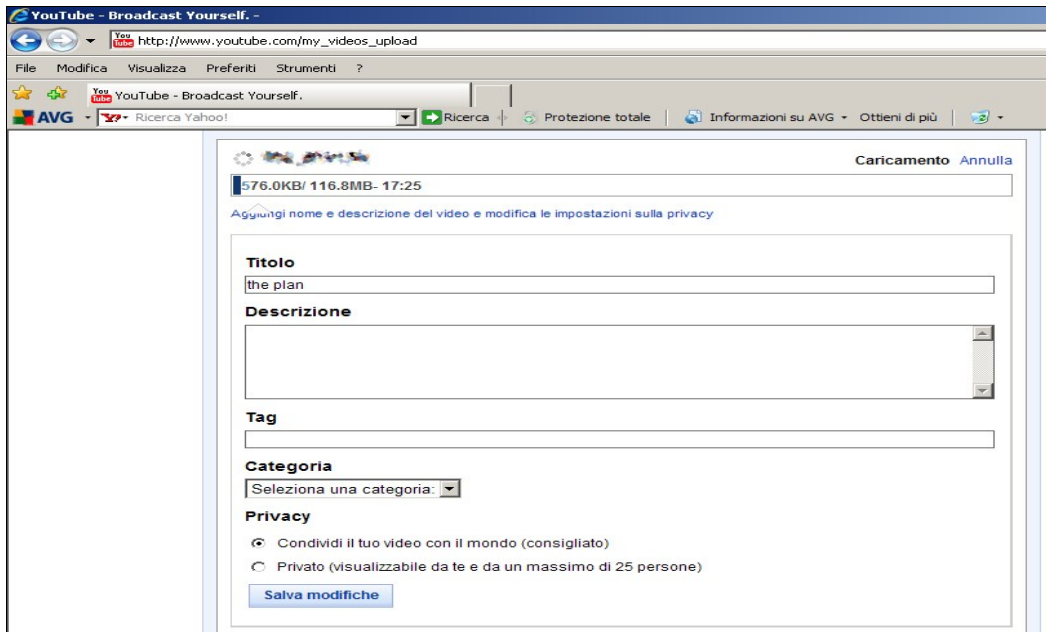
YouTube - Broadcast Yourself. -

http://www.youtube.com/my_videos_upload

File Modifica Visualizza Preferiti Strumenti ?

YouTube - Broadcast Yourself.

AVG Ricerca Yahoo! Ricerca Protezione totale Informazioni su AVG Ottieni di più

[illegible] Caricamento Annulla

576.0KB/ 116.8MB- 17:25

Aggiungi nome e descrizione del video e modifica le impostazioni sulla privacy

Titolo

the plan

Descrizione

Tag

Categoria

Seleziona una categoria:

Privacy

Condividi il tuo video con il mondo (consigliato)

Privato (visualizzabile da te e da un massimo di 25 persone)

Salva modifiche